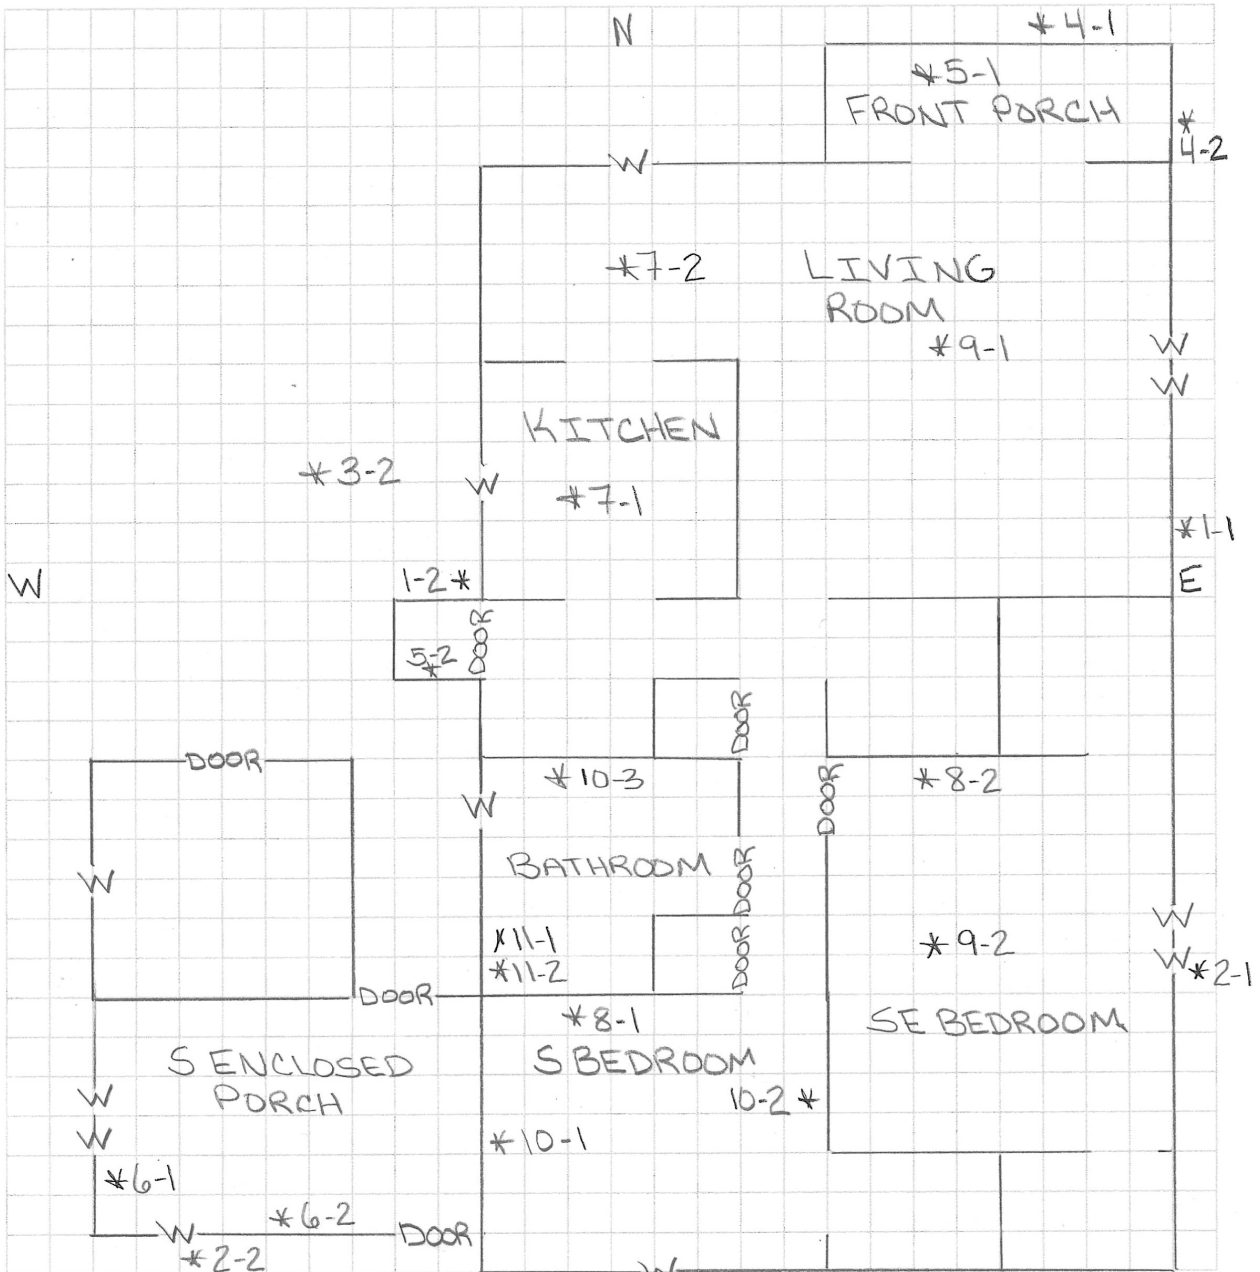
N

*4-1

*5-1
FRONT PORCH

*
4-2

W

*7-2

LIVING ROOM

*9-1

W
W

KITCHEN

*3-2

W

*7-1

*1-1

W

1-2*

E

5-2*

DOOR

DOOR

DOOR

*10-3

*8-2

W

DOOR

W

BATHROOM

DOOR

DOOR

*11-1
*11-2

DOOR

*9-2

W
W*2-1

DOOR

*8-1

SE BEDROOM

S ENCLOSED PORCH

S BEDROOM

W
W

10-2*

*10-1

*6-1

W

*6-2

DOOR

*2-2